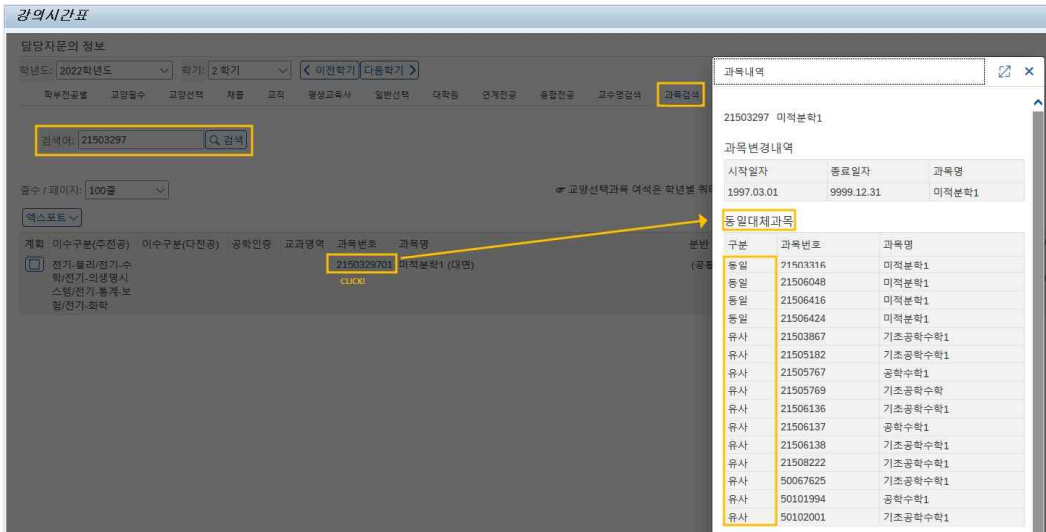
강의시간표

담당자문의 정보

학년도: 2022학년도 학기: 2 학기 < 이전학기 다음학기 >

학부전공별 교양필수 교양선택 채플 교직 평생교육사 일반선택 대학원 연계전공 융합전공 교수명검색 과목검색

검색어: 21503297 검색

줄수 / 페이지: 100줄

☞ 교양선택과목 여석은 학년별 확

엑스포트

계획 이수구분(주전공) 이수구분(다전공) 공학인증 교과영역 과목번호 과목명 분반

전기-물리/전기-수학/전기-의생명시스템/전기-통계.보험/전기-화학 2150329701 미적분학1 (대면) (공통

CLICK!

과목내역

21503297 미적분학1

과목변경내역

| 시작일자 | 종료일자 | 과목명 |
|---|---|---|
| 1997.03.01 | 9999.12.31 | 미적분학1 |

동일대체과목

| 구분 | 과목번호 | 과목명 |
|---|---|---|
| 동일 | 21503316 | 미적분학1 |
| 동일 | 21506048 | 미적분학1 |
| 동일 | 21506416 | 미적분학1 |
| 동일 | 21506424 | 미적분학1 |
| 유사 | 21503867 | 기초공학수학1 |
| 유사 | 21505182 | 기초공학수학1 |
| 유사 | 21505767 | 공학수학1 |
| 유사 | 21505769 | 기초공학수학 |
| 유사 | 21506136 | 기초공학수학1 |
| 유사 | 21506137 | 공학수학1 |
| 유사 | 21506138 | 기초공학수학1 |
| 유사 | 21508222 | 기초공학수학1 |
| 유사 | 50067625 | 기초공학수학1 |
| 유사 | 50101994 | 공학수학1 |
| 유사 | 50102001 | 기초공학수학1 |